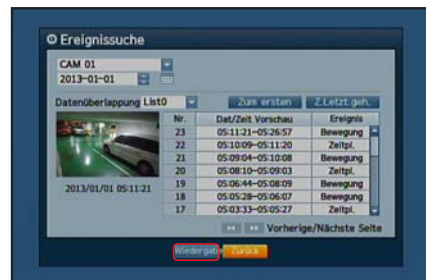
Ereignissuche

CAM 01
2013-01-01

Datenüberlappung List0
Zum ersten
Z.Letzt.geh.

| Nr. | Dat/Zeit Vorschau | Ereignis |
|---|---|---|
| 23 | 05:11:21~05:26:57 | Bewegung |
| 22 | 05:10:09~05:11:20 | Zeitpl. |
| 21 | 05:09:04~05:10:08 | Bewegung |
| 20 | 05:08:10~05:09:03 | Zeitpl. |
| 19 | 05:06:44~05:08:09 | Bewegung |
| 18 | 05:05:28~05:06:07 | Bewegung |
| 17 | 05:03:33~05:05:27 | Zeitpl. |

2013/01/01 05:11:21

Vorherige/Nächste Seite

Wiedergabe
Zurück